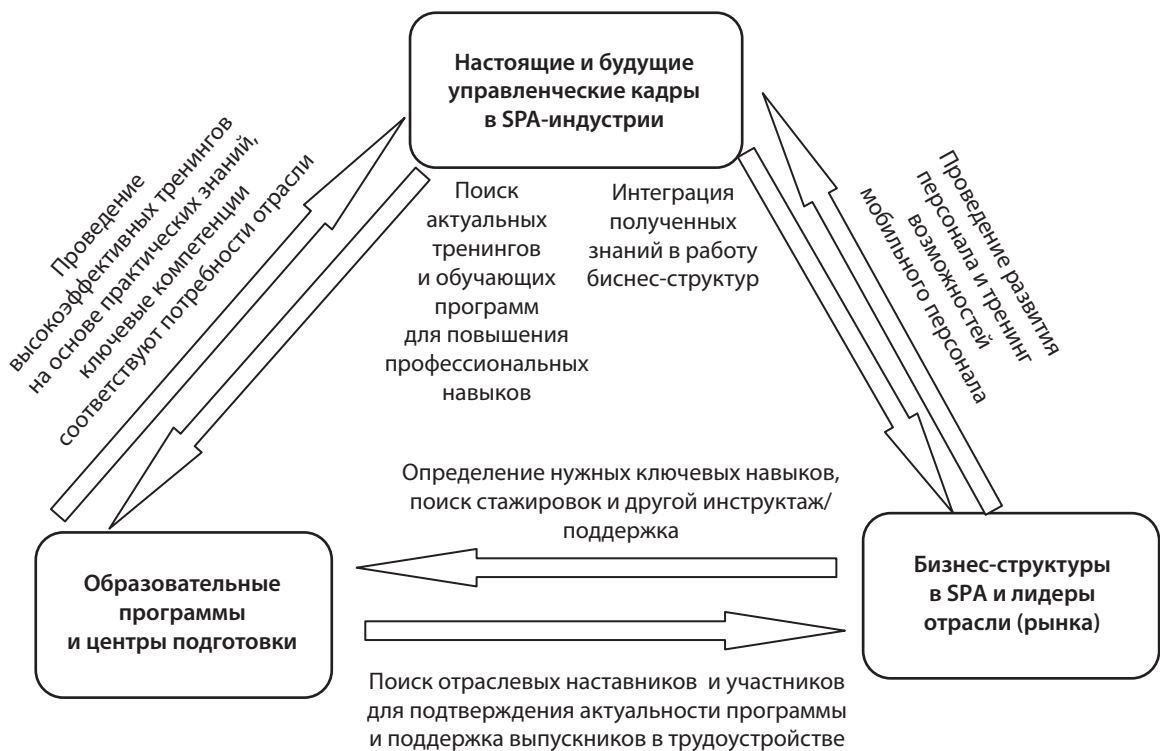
Настоящие и будущие управленческие кадры в SPA-индустрии

Проведение высокоэффективных тренингов на основе практических знаний, ключевые компетенции соответствуют потребности отрасли

Поиск актуальных тренингов и обучающих программ для повышения профессиональных навыков

Интеграция полученных знаний в работу бизнес-структур

Проведение развития персонала и тренинг возможностей мобильного персонала

Определение нужных ключевых навыков, поиск стажировок и другой инструктаж/поддержка

Образовательные программы и центры подготовки

Бизнес-структуры в SPA и лидеры отрасли (рынка)

Поиск отраслевых наставников и участников для подтверждения актуальности программы и поддержка выпускников в трудоустройстве